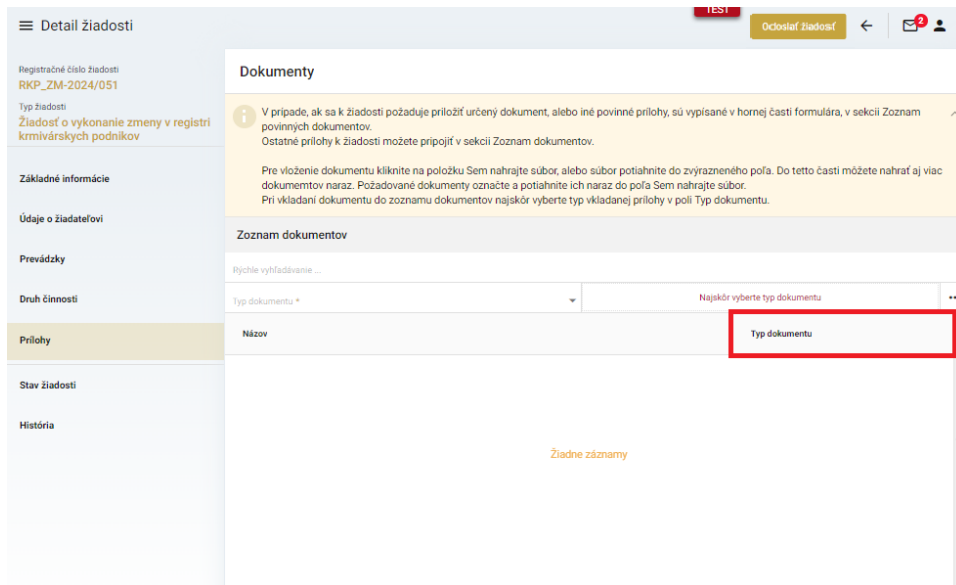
Detail žiadosti

TEST

Odoslať žiadosť

2

Registračné číslo žiadosti
RKP_ZM-2024/051

Typ žiadosti
Žiadosť o vykonanie zmeny v registri krmivárskych podnikov

Základné informácie

Údaje o žiadateľovi

Prevádzky

Druh činnosti

Prílohy

Stav žiadosti

História

Dokumenty

V prípade, ak sa k žiadosti požaduje priložiť určený dokument, alebo iné povinné prílohy, sú vypísané v hornej časti formulára, v sekcii Zoznam povinných dokumentov.
Ostatné prílohy k žiadosti môžete pripojiť v sekcii Zoznam dokumentov.

Pre vloženie dokumentu kliknite na položku Sem nahrajte súbor, alebo súbor potiahnite do zvýrazneného poľa. Do tejto časti môžete nahrať aj viac dokumemtov naraz. Požadované dokumenty označte a potiahnite ich naraz do poľa Sem nahrajte súbor.
Pri vkladaní dokumentu do zoznamu dokumentov najskôr vyberte typ vkladanej prílohy v poli Typ dokumentu.

Zoznam dokumentov

Rýchle vyhľadávanie ...

Typ dokumentu *

Najskôr vyberte typ dokumentu

Názov

Typ dokumentu

Žiadne záznamy